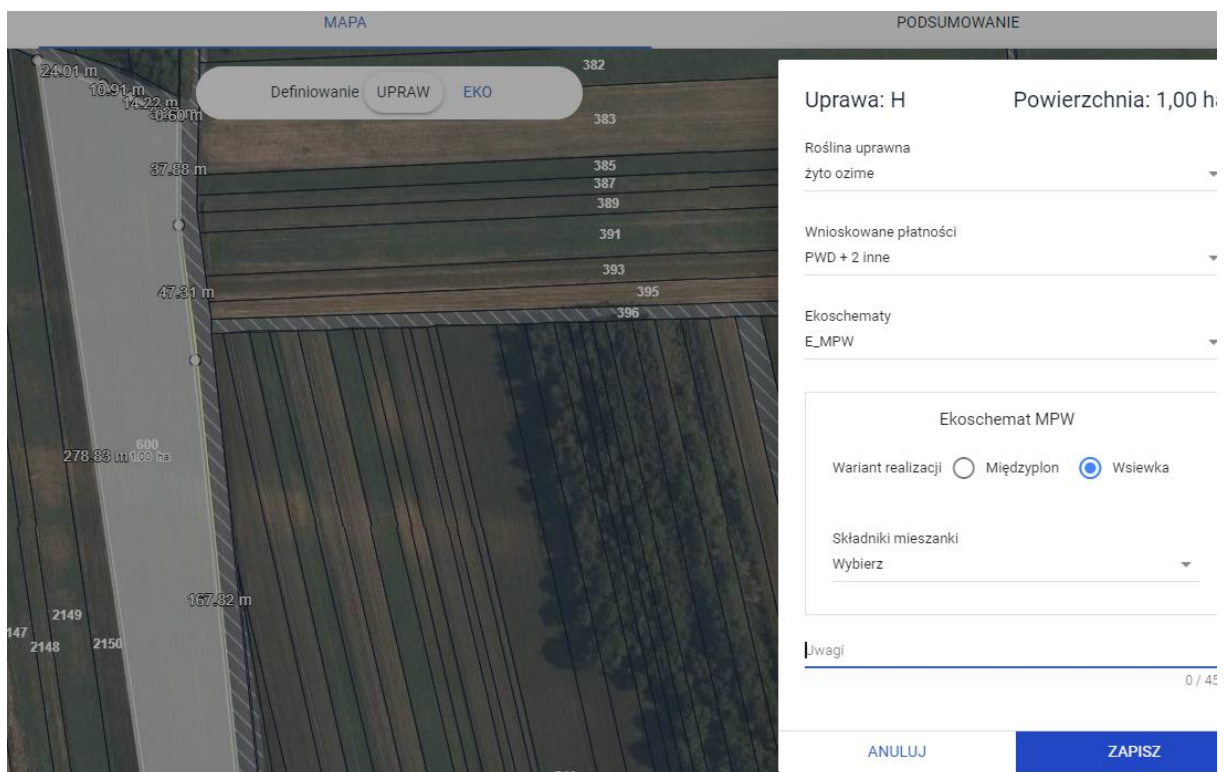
MAPA

PODSUMOWANIE

Definiowanie UPRAW EKO

24.01 m
10.91 m
14.22 m
30.60 m
37.88 m
47.31 m
600
278.83 m 1.00 ha
167.82 m
2149
147
2148
2150
382
383
385
387
389
391
393
395
396

Uprawa: H

Powierzchnia: 1,00 h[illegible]

Roślina uprawna
żyto ozime

Wnioskowane płatności
PWD + 2 inne

Ekoschematy
E_MPW

Ekoschemat MPW

Wariant realizacji Międzyplon Wsiewka

Składniki mieszanki
Wybierz

Uwagi

0 / 45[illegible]

ANULUJ

ZAPISZ